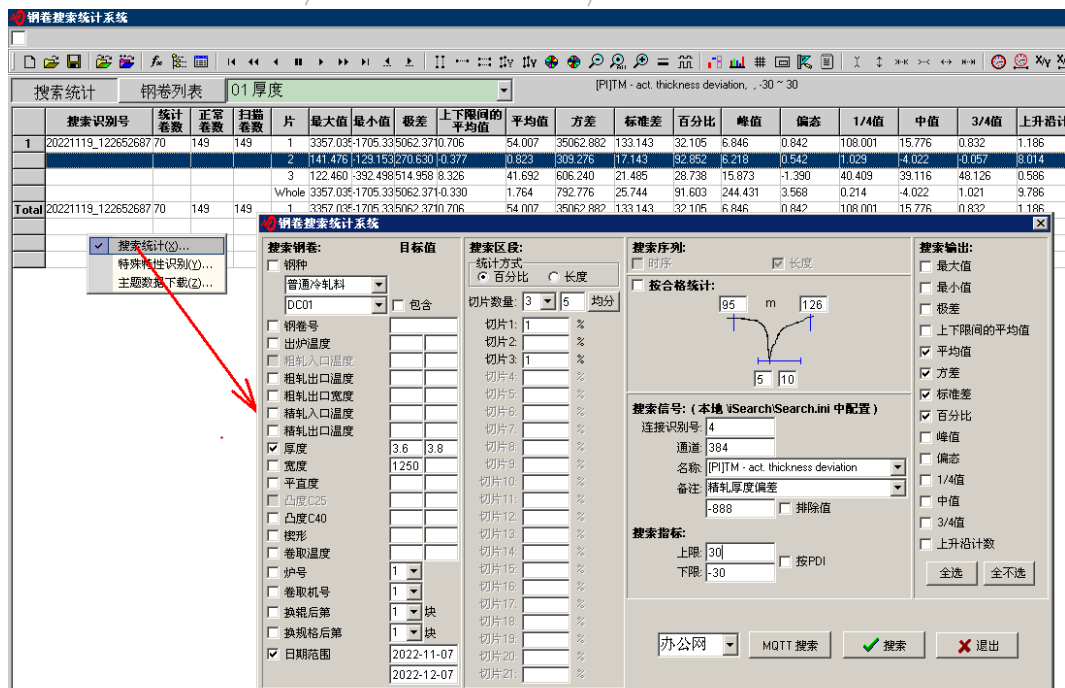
钢卷搜索统计系统

搜索统计　钢卷列表　01 厚度

[PI]TM - act. thickness deviation, , -30 ~ 30

| | 搜索识别号 | 统计卷数 | 正常卷数 | 扫描卷数 | 片 | 最大值 | 最小值 | 极差 | 上下限间的平均值 | 平均值 | 方差 | 标准差 | 百分比 | 峰值 | 偏态 | 1/4值 | 中值 | 3/4值 | 上升沿计 |
|---|---|---|---|---|---|---|---|---|---|---|---|---|---|---|---|---|---|---|---|
| 1 | 20221119_122652687 | 70 | 149 | 149 | 1 | 3357.035 | -1705.33 | 5062.371 | 0.706 | 54.007 | 35062.882 | 133.143 | 32.105 | 6.846 | 0.842 | 108.001 | 15.776 | 0.832 | 1.186 |
| | | | | | 2 | 141.476 | -129.153 | 270.630 | -0.377 | 0.823 | 309.276 | 17.143 | 92.852 | 6.218 | 0.542 | 1.029 | -4.022 | -0.057 | 8.014 |
| | | | | | 3 | 122.460 | -392.498 | 514.958 | 8.326 | 41.692 | 606.240 | 21.485 | 28.738 | 15.873 | -1.390 | 40.409 | 39.116 | 48.126 | 0.586 |
| | | | | | Whole | 3357.035 | -1705.33 | 5062.371 | -0.330 | 1.764 | 792.776 | 25.744 | 91.603 | 244.431 | 3.568 | 0.214 | -4.022 | 1.021 | 9.786 |
| Total | 20221119_122652687 | 70 | 149 | 149 | 1 | 3357.035 | -1705.33 | 5062.371 | 0.706 | 54.007 | 35062.882 | 133.143 | 32.105 | 6.846 | 0.842 | 108.001 | 15.776 | 0.832 | 1.186 |

搜索统计(X)...
特殊特性识别(Y)...
主题数据下载(Z)...

钢卷搜索统计系统

搜索钢卷:　目标值
钢种
普通冷轧料
DC01　包含
钢卷号
出炉温度
粗轧入口温度
粗轧出口温度
粗轧出口宽度
精轧入口温度
精轧出口温度
厚度 3.6 3.8
宽度 1250
平直度
凸度C25
凸度C40
楔形
卷取温度
炉号 1
卷取机号 1
换辊后第 1 块
换规格后第 1 块
日期范围 2022-11-07 2022-12-07

搜索区段:
统计方式
百分比　长度
切片数量: 3　5　均分
切片1: 1 %
切片2: %
切片3: 1 %
切片4: %
切片5: %
切片6: %
切片7: %
切片8: %
切片9: %
切片10: %
切片11: %
切片12: %
切片13: %
切片14: %
切片15: %
切片16: %
切片17: %
切片18: %
切片19: %
切片20: %
切片21: %

搜索序列:
时序　长度
按合格统计:
95　m　126
5　10

搜索信号: ( 本地 \iSearch\Search.ini 中配置 )
连接识别号: 4
通道: 384
名称: [PI]TM - act. thickness deviation
备注: 精轧厚度偏差
-888　排除值

搜索指标:
上限: 30
下限: -30　按PDI

搜索输出:
最大值
最小值
极差
上下限间的平均值
平均值
方差
标准差
百分比
峰值
偏态
1/4值
中值
3/4值
上升沿计数
全选　全不选

办公网　MQTT 搜索　搜索　退出